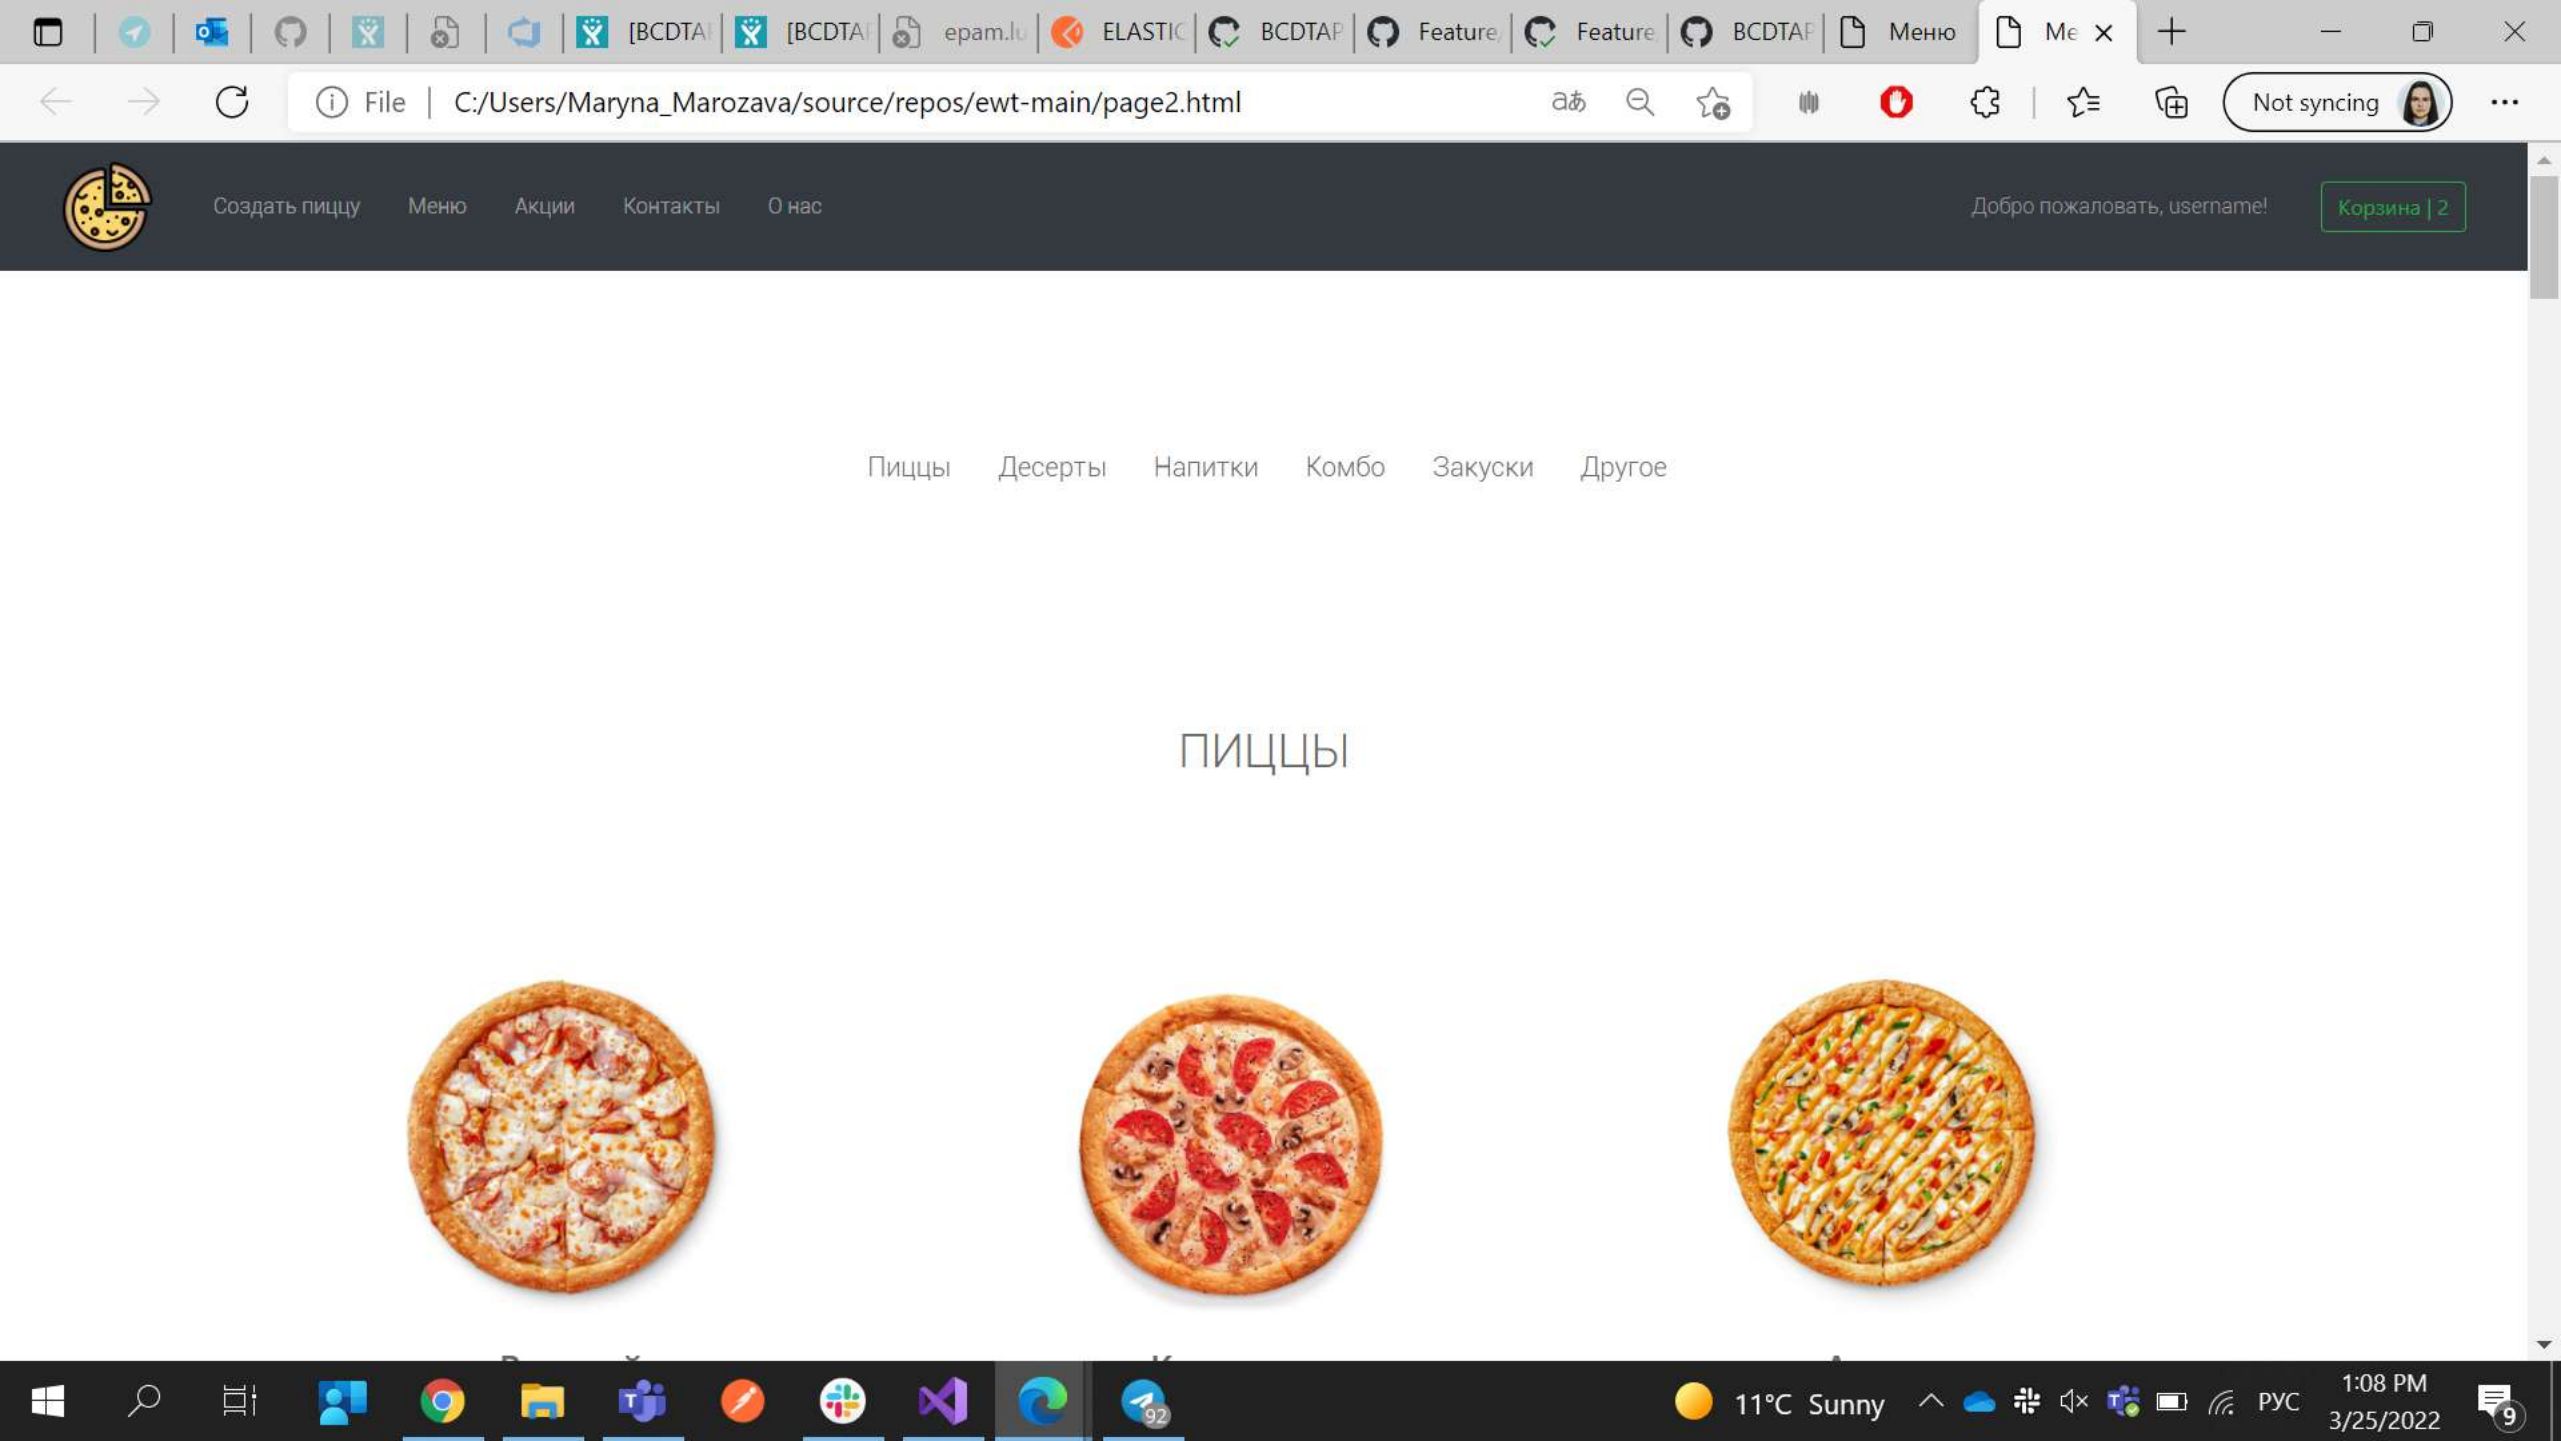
[BCDTA | [BCDTA | epam.lu | ELASTIC | BCDTAP | Feature | Feature | BCDTAP | Меню | Me

File | C:/Users/Maryna_Marozava/source/repos/ewt-main/page2.html

Not syncing

Создать пиццу Меню Акции Контакты О нас

Добро пожаловать, username!

Корзина | 2

Пиццы Десерты Напитки Комбо Закуски Другое

ПИЦЦЫ

11°C Sunny

РУС

1:08 PM
3/25/2022

92

9